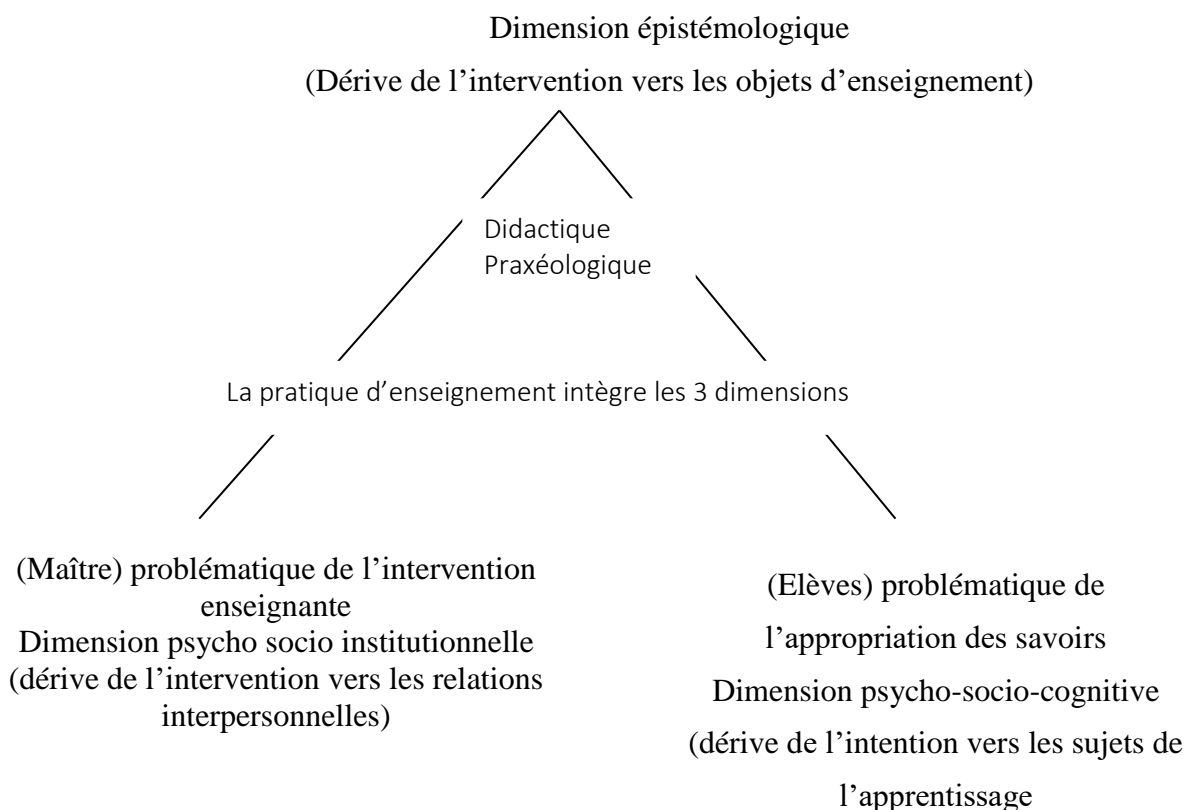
Dimension épistémologique
(Dérive de l'intervention vers les objets d'enseignement)

Didactique
Praxéologique

La pratique d'enseignement intègre les 3 dimensions

(Maître) problématique de l'intervention enseignante
Dimension psycho socio institutionnelle
(dérive de l'intervention vers les relations interpersonnelles)

(Elèves) problématique de l'appropriation des savoirs
Dimension psycho-socio-cognitive
(dérive de l'intention vers les sujets de l'apprentissage